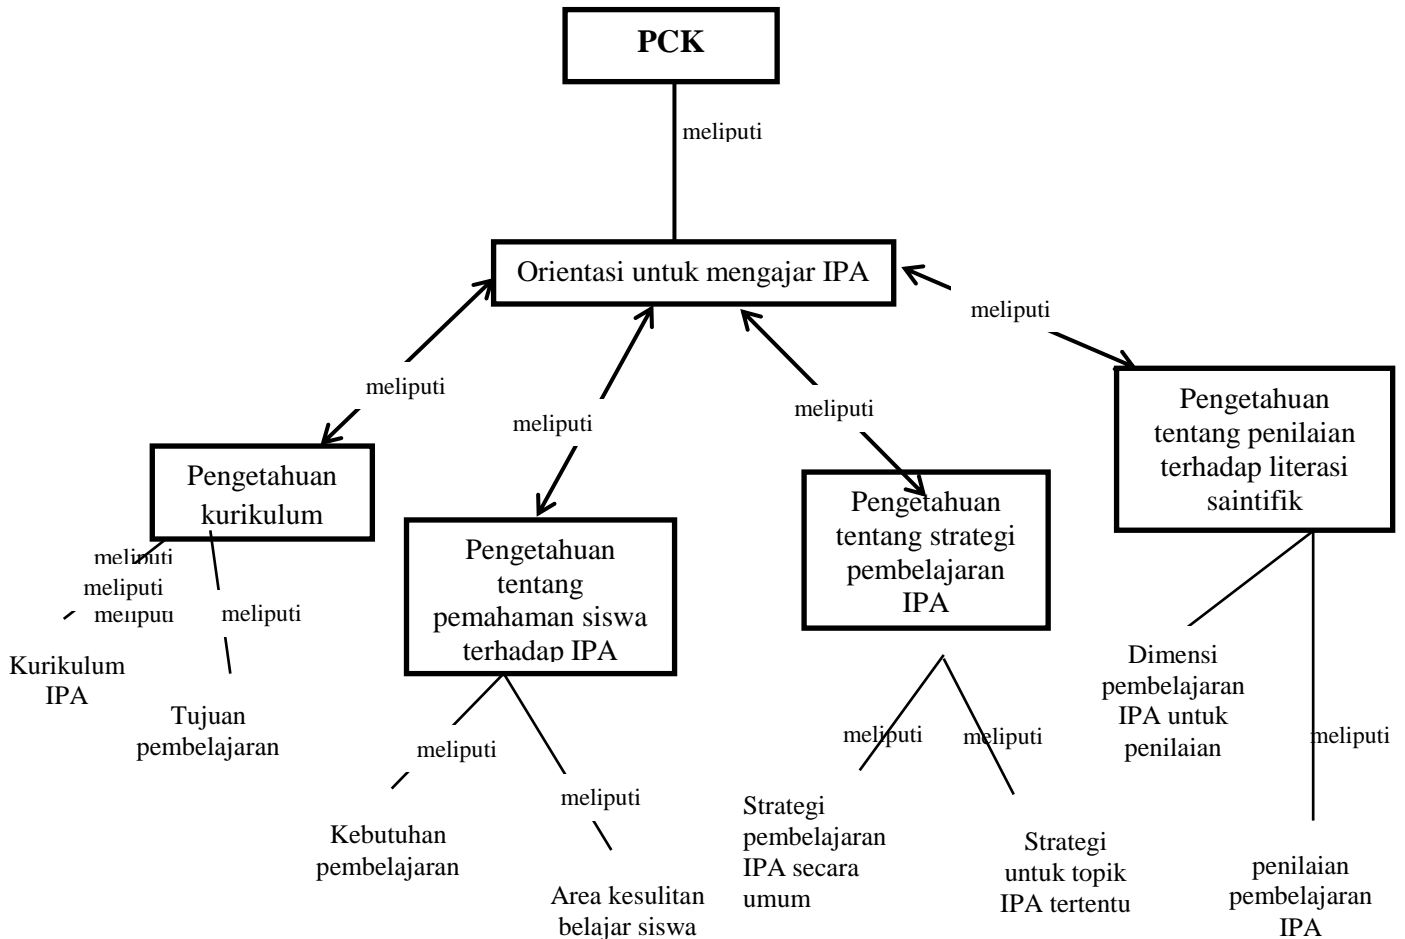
PCK

meliputi

Orientasi untuk mengajar IPA

meliputi

meliputi

meliputi

meliputi

Pengetahuan kurikulum

meliputi
meliputi
meliputi

meliputi

Kurikulum IPA

Tujuan pembelajaran

Pengetahuan tentang pemahaman siswa terhadap IPA

meliputi

meliputi

Kebutuhan pembelajaran

Area kesulitan belajar siswa

Pengetahuan tentang strategi pembelajaran IPA

meliputi

meliputi

Strategi pembelajaran IPA secara umum

Strategi untuk topik IPA tertentu

Pengetahuan tentang penilaian terhadap literasi saintifik

Dimensi pembelajaran IPA untuk penilaian

meliputi

penilaian pembelajaran IPA